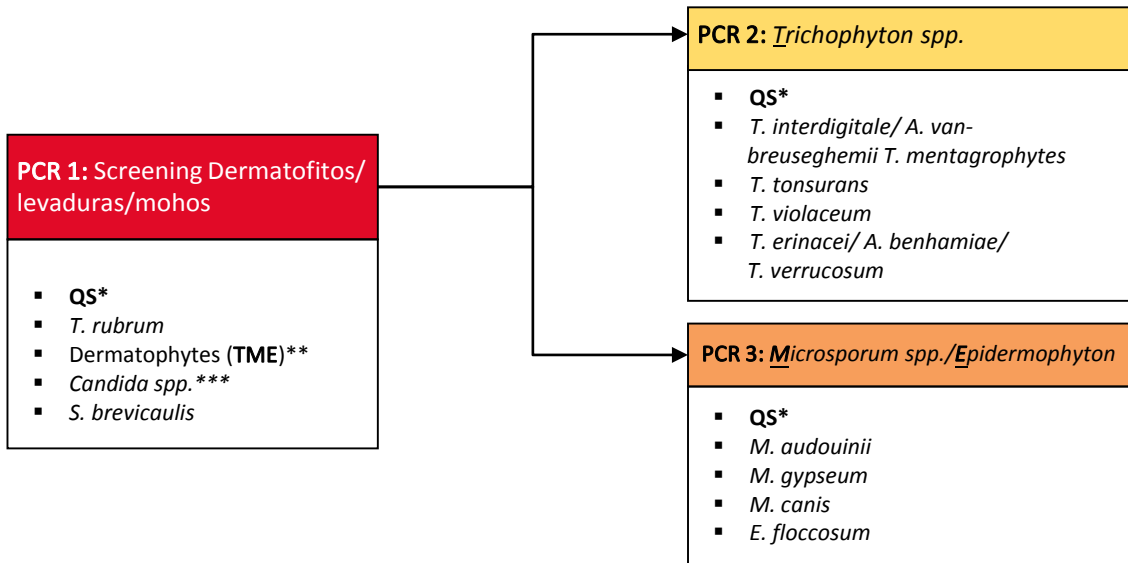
PCR 1: Screening Dermatofitos/ levaduras/mohos

- QS*
- T. rubrum
- Dermatophytes (TME)**
- Candida spp.***
- S. brevicaulis

PCR 2: Trichophyton spp.

- QS*
- T. interdigitale/ A. vanbreuseghemii T. mentagrophytes
- T. tonsurans
- T. violaceum
- T. erinacei/ A. benhamiae/ T. verrucosum

PCR 3: Microsporum spp./Epidermophyton

- QS*
- M. audouinii
- M. gypseum
- M. canis
- E. floccosum